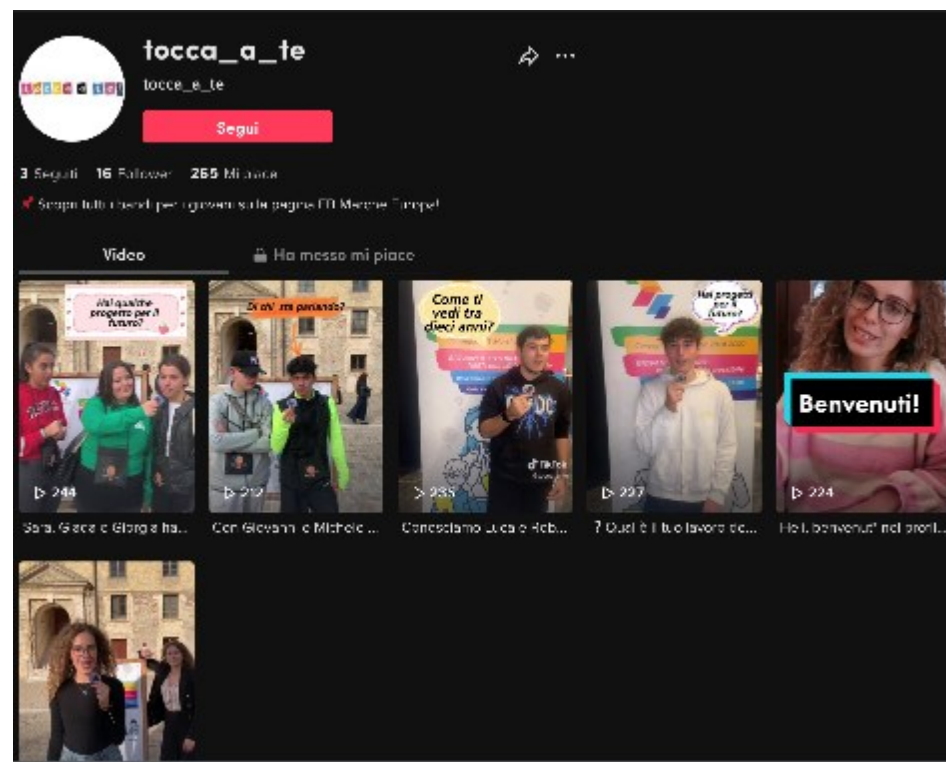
tocca_a_te

tocca_a_te

Segui

3 Seguiti 16 Follower 265 Mi piace

📌 Scopri tutti i bandi per i giovani sulla pagina FB Marche Europa!

Video

Ha messo mi piace

Hai qualche progetto per il futuro?

▷ 244

Sara, Giada e Giorgia ha...

Di chi stai parlando?

▷ 212

Con Giovanni e Michele ...

Come ti vedi tra dieci anni?

▷ 235

Conosciamo Luca e Rob...

Hai progetti per il futuro?

▷ 227

? Qual è il tuo lavoro de...

Benvenuti!

▷ 224

Hei, benvenuti nel profi...